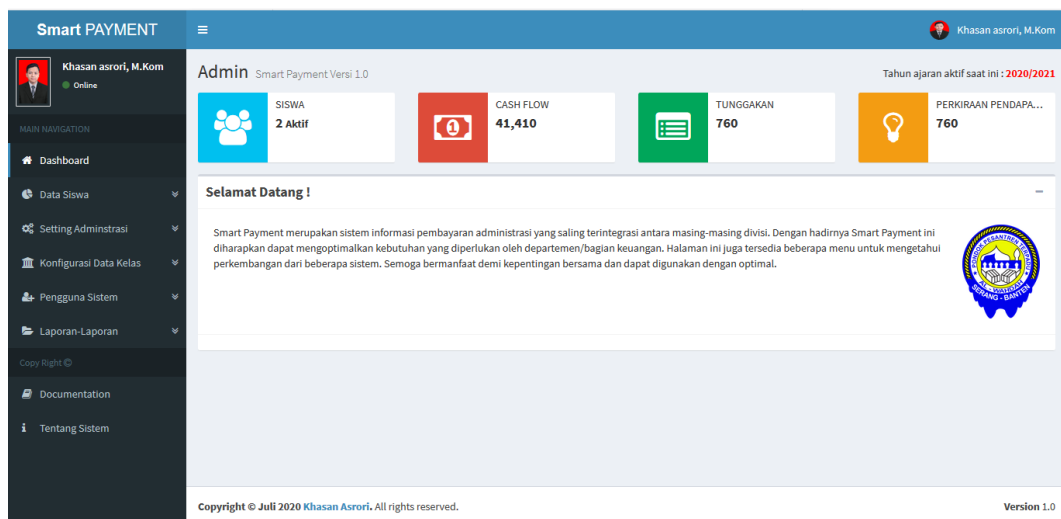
Smart PAYMENT

Khasan asrori, M.Kom

Khasan asrori, M.Kom
Online

MAIN NAVIGATION

Dashboard

Data Siswa

Setting Adminstrasi

Konfigurasi Data Kelas

Pengguna Sistem

Laporan-Laporan

Copy Right ©

Documentation

Tentang Sistem

Admin Smart Payment Versi 1.0

Tahun ajaran aktif saat ini : 2020/2021

SISWA
2 Aktif

CASH FLOW
41,410

TUNGGAKAN
760

PERKIRAAN PENDAPA...
760

Selamat Datang !

Smart Payment merupakan sistem informasi pembayaran administrasi yang saling terintegrasi antara masing-masing divisi. Dengan hadirnya Smart Payment ini diharapkan dapat mengoptimalkan kebutuhan yang diperlukan oleh departemen/bagian keuangan. Halaman ini juga tersedia beberapa menu untuk mengetahui perkembangan dari beberapa sistem. Semoga bermanfaat demi kepentingan bersama dan dapat digunakan dengan optimal.

PONDOK PESANTREN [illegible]
SERANG - BANTEN

Copyright © Juli 2020 Khasan Asrori. All rights reserved.

Version 1.0